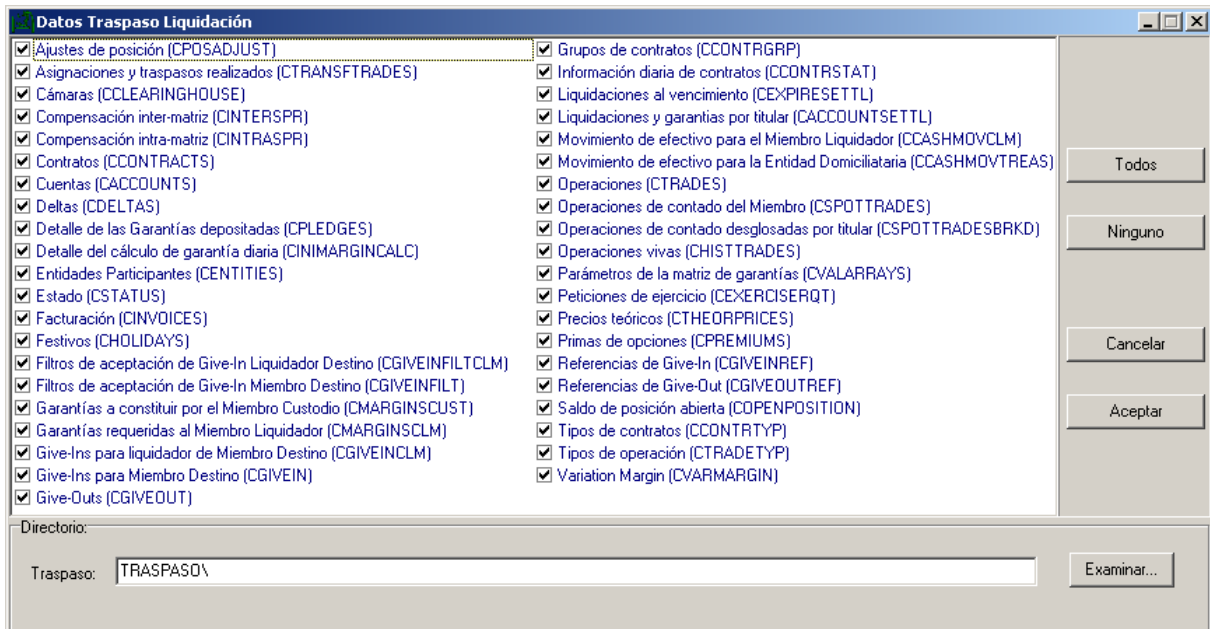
Datos Traspaso Liquidación

☑ Ajustes de posición (CPOSADJUST)
☑ Asignaciones y traspasos realizados (CTRANSFTRADES)
☑ Cámaras (CCLEARINGHOUSE)
☑ Compensación inter-matriz (CINTERSPR)
☑ Compensación intra-matriz (CINTRASPR)
☑ Contratos (CCONTRACTS)
☑ Cuentas (CACCOUNTS)
☑ Deltas (CDELTAS)
☑ Detalle de las Garantías depositadas (CPLEDGES)
☑ Detalle del cálculo de garantía diaria (CINIMARGINCALC)
☑ Entidades Participantes (CENTITIES)
☑ Estado (CSTATUS)
☑ Facturación (CINVOICES)
☑ Festivos (CHOLIDAYS)
☑ Filtros de aceptación de Give-In Liquidador Destino (CGIVEINFILTCLM)
☑ Filtros de aceptación de Give-In Miembro Destino (CGIVEINFILT)
☑ Garantías a constituir por el Miembro Custodio (CMARGINSCUST)
☑ Garantías requeridas al Miembro Liquidador (CMARGINSCLM)
☑ Give-Ins para liquidador de Miembro Destino (CGIVEINCLM)
☑ Give-Ins para Miembro Destino (CGIVEIN)
☑ Give-Outs (CGIVEOUT)

☑ Grupos de contratos (CCONTRGRP)
☑ Información diaria de contratos (CCONTRSTAT)
☑ Liquidaciones al vencimiento (CEXPIRESETTL)
☑ Liquidaciones y garantias por titular (CACCOUNTSETTL)
☑ Movimiento de efectivo para el Miembro Liquidador (CCASHMOVCLM)
☑ Movimiento de efectivo para la Entidad Domiciliataria (CCASHMOVTREAS)
☑ Operaciones (CTRADES)
☑ Operaciones de contado del Miembro (CSPOTTRADES)
☑ Operaciones de contado desglosadas por titular (CSPOTTRADESBRKD)
☑ Operaciones vivas (CHISTTRADES)
☑ Parámetros de la matriz de garantías (CVALARRAYS)
☑ Peticiones de ejercicio (CEXERCISERQT)
☑ Precios teóricos (CTHEORPRICES)
☑ Primas de opciones (CPREMIUMS)
☑ Referencias de Give-In (CGIVEINREF)
☑ Referencias de Give-Out (CGIVEOUTREF)
☑ Saldo de posición abierta (COPENPOSITION)
☑ Tipos de contratos (CCONTRTYP)
☑ Tipos de operación (CTRADETYP)
☑ Variation Margin (CVARMARGIN)

Todos
Ninguno
Cancelar
Aceptar

Directorio:
Traspaso: TRASPASO\
Examinar...